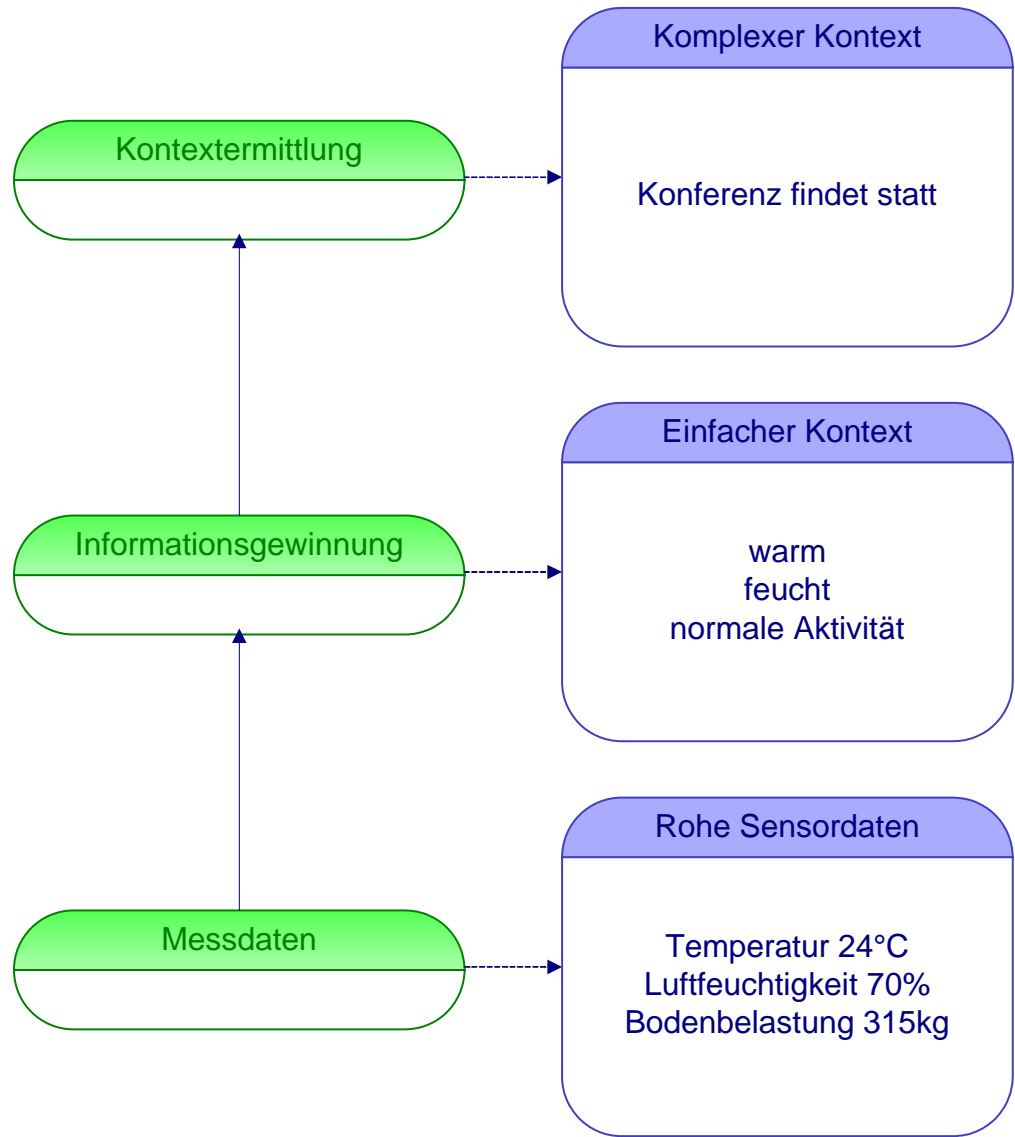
Kontextermittlung

Komplexer Kontext

Konferenz findet statt

Informationsgewinnung

Einfacher Kontext

warm
feucht
normale Aktivität

Messdaten

Rohe Sensordaten

Temperatur 24°C
Luftfeuchtigkeit 70%
Bodenbelastung 315kg